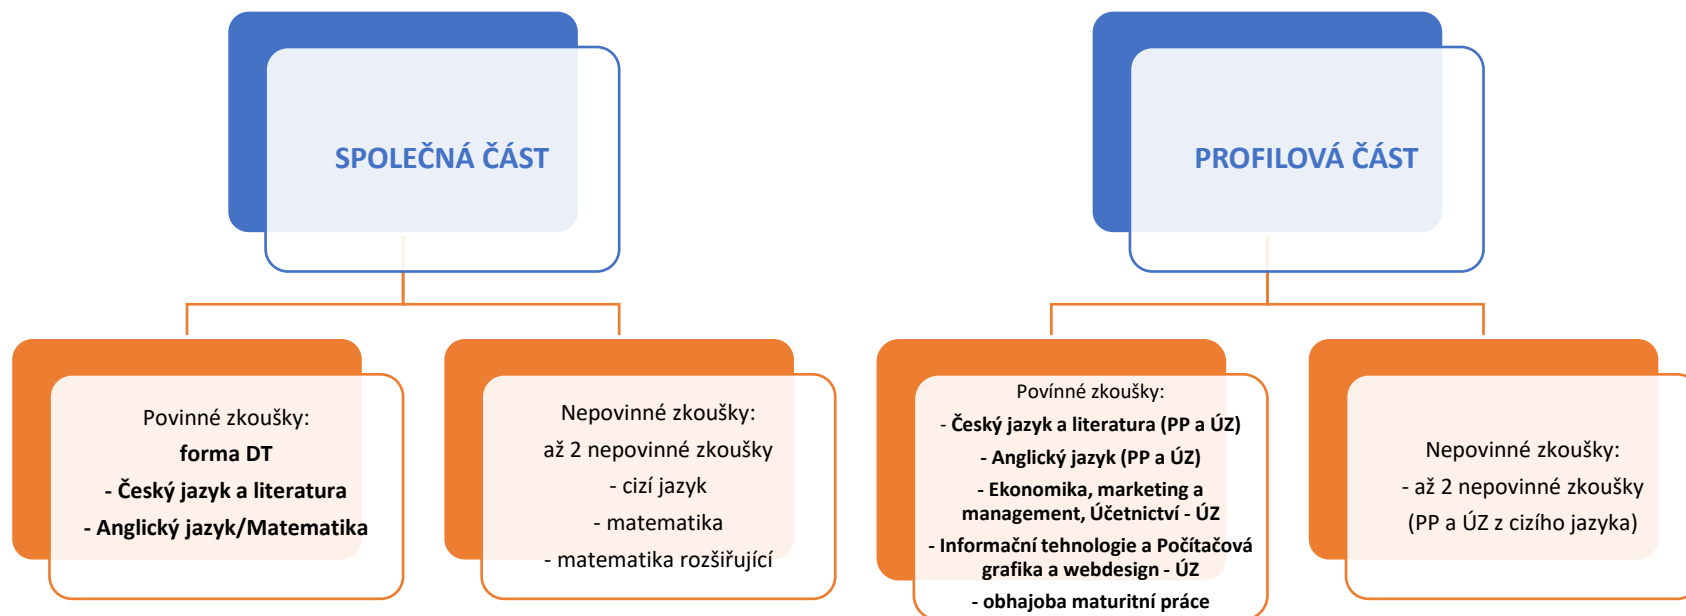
SPOLEČNÁ ČÁST

Povinné zkoušky:
forma DT
- Český jazyk a literatura
- Anglický jazyk/Matematika

Nepovinné zkoušky:
až 2 nepovinné zkoušky
- cizí jazyk
- matematika
- matematika rozšiřující

PROFILOVÁ ČÁST

Povinné zkoušky:
- Český jazyk a literatura (PP a ÚZ)
- Anglický jazyk (PP a ÚZ)
- Ekonomika, marketing a management, Účetnictví - ÚZ
- Informační tehnologie a Počítačová grafika a webdesign - ÚZ
- obhajoba maturitní práce

Nepovinné zkoušky:
- až 2 nepovinné zkoušky
(PP a ÚZ z cizího jazyka)